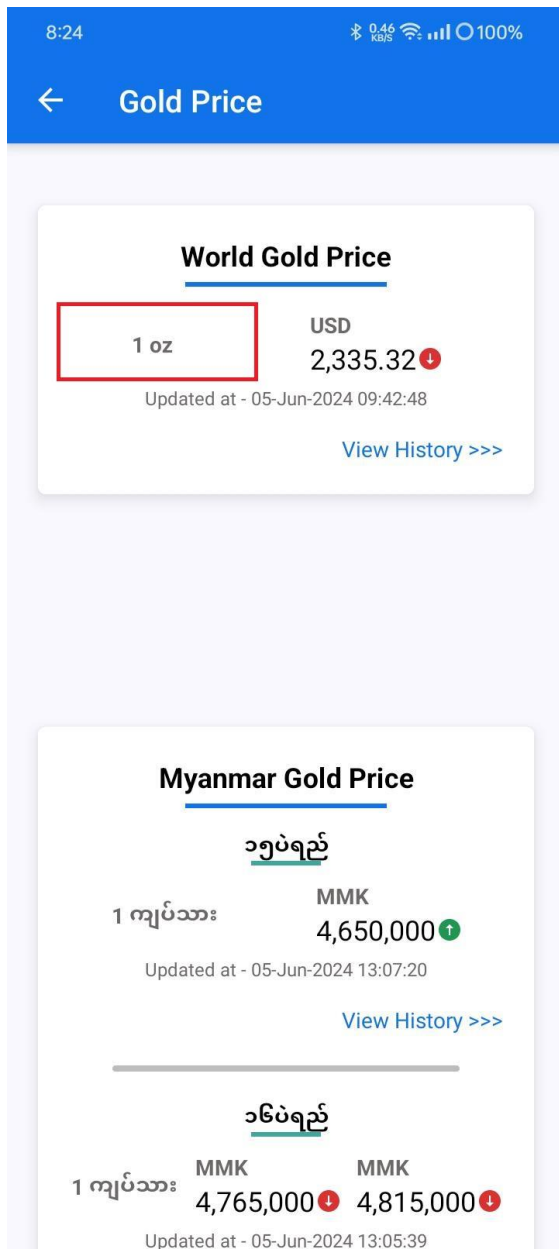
8:24

0.46 KB/S 100%

← Gold Price

World Gold Price

1 oz

USD
2,335.32

Updated at - 05-Jun-2024 09:42:48

View History >>>

Myanmar Gold Price

၁၅ပဲရည်

1 ကျပ်သား

MMK
4,650,000

Updated at - 05-Jun-2024 13:07:20

View History >>>

၁၆ပဲရည်

1 ကျပ်သား

MMK
4,765,000

MMK
4,815,000

Updated at - 05-Jun-2024 13:05:39